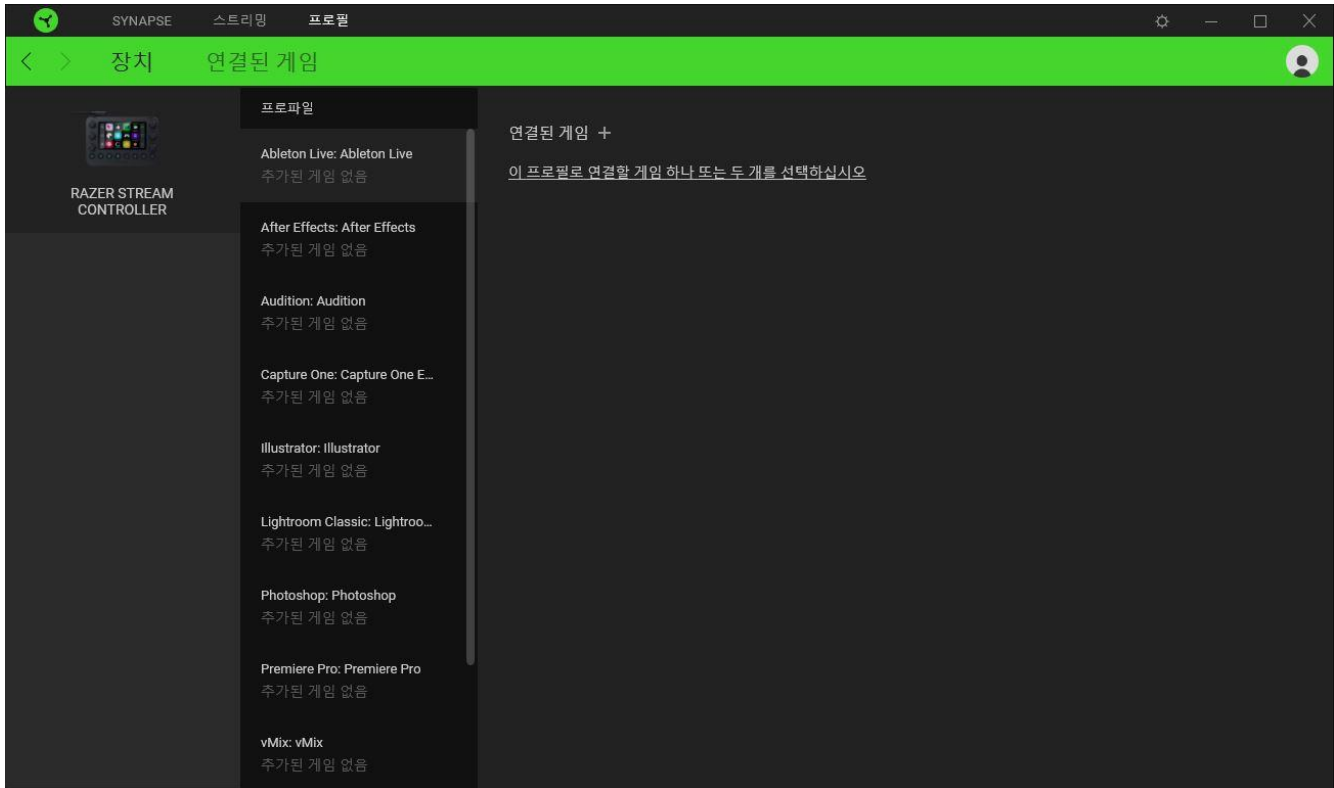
SYNAPSE 스트리밍 프로필

장치 연결된 게임

RAZER STREAM CONTROLLER

프로파일

Ableton Live: Ableton Live
추가된 게임 없음

After Effects: After Effects
추가된 게임 없음

Audition: Audition
추가된 게임 없음

Capture One: Capture One E...
추가된 게임 없음

Illustrator: Illustrator
추가된 게임 없음

Lightroom Classic: Lightroo...
추가된 게임 없음

Photoshop: Photoshop
추가된 게임 없음

Premiere Pro: Premiere Pro
추가된 게임 없음

vMix: vMix
추가된 게임 없음

연결된 게임 +

이 프로필로 연결할 게임 하나 또는 두 개를 선택하십시오